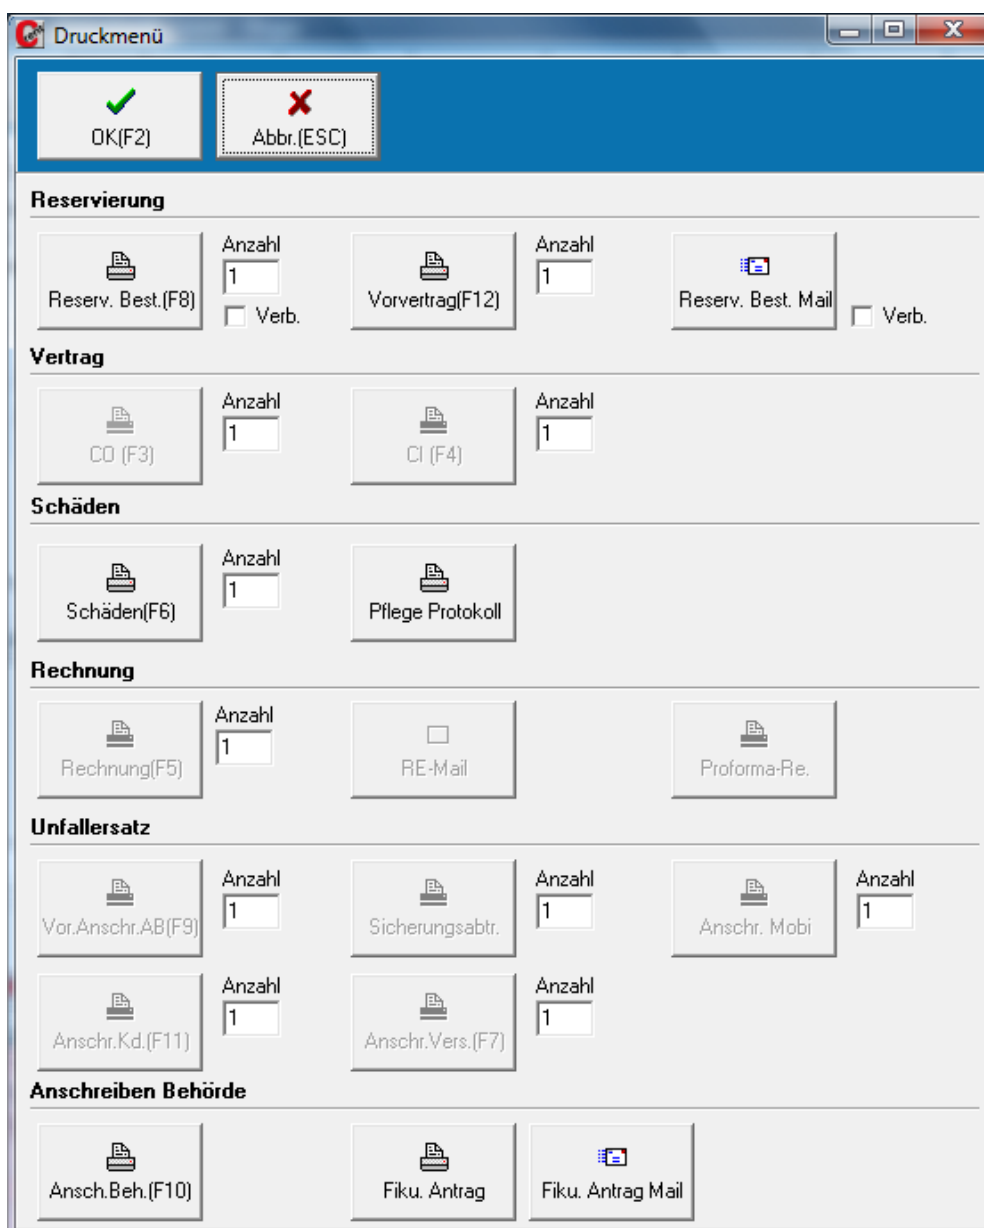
Druckmenü

OK(F2)

Abbr.(ESC)

Reservierung

Reserv. Best.(F8)

Anzahl
1
Verb.

Vorvertrag(F12)

Anzahl
1

Reserv. Best. Mail

Verb.

Vertrag

CO (F3)

Anzahl
1

CI (F4)

Anzahl
1

Schäden

Schäden(F6)

Anzahl
1

Pflege Protokoll

Rechnung

Rechnung(F5)

Anzahl
1

RE-Mail

Proforma-Re.

Unfallersatz

Vor.Anschr.AB(F9)

Anzahl
1

Sicherungsabtr.

Anzahl
1

Anschr. Mobi

Anzahl
1

Anschr.Kd.(F11)

Anzahl
1

Anschr.Vers.(F7)

Anzahl
1

Anschreiben Behörde

Ansch.Beh.(F10)

Fiku. Antrag

Fiku. Antrag Mail